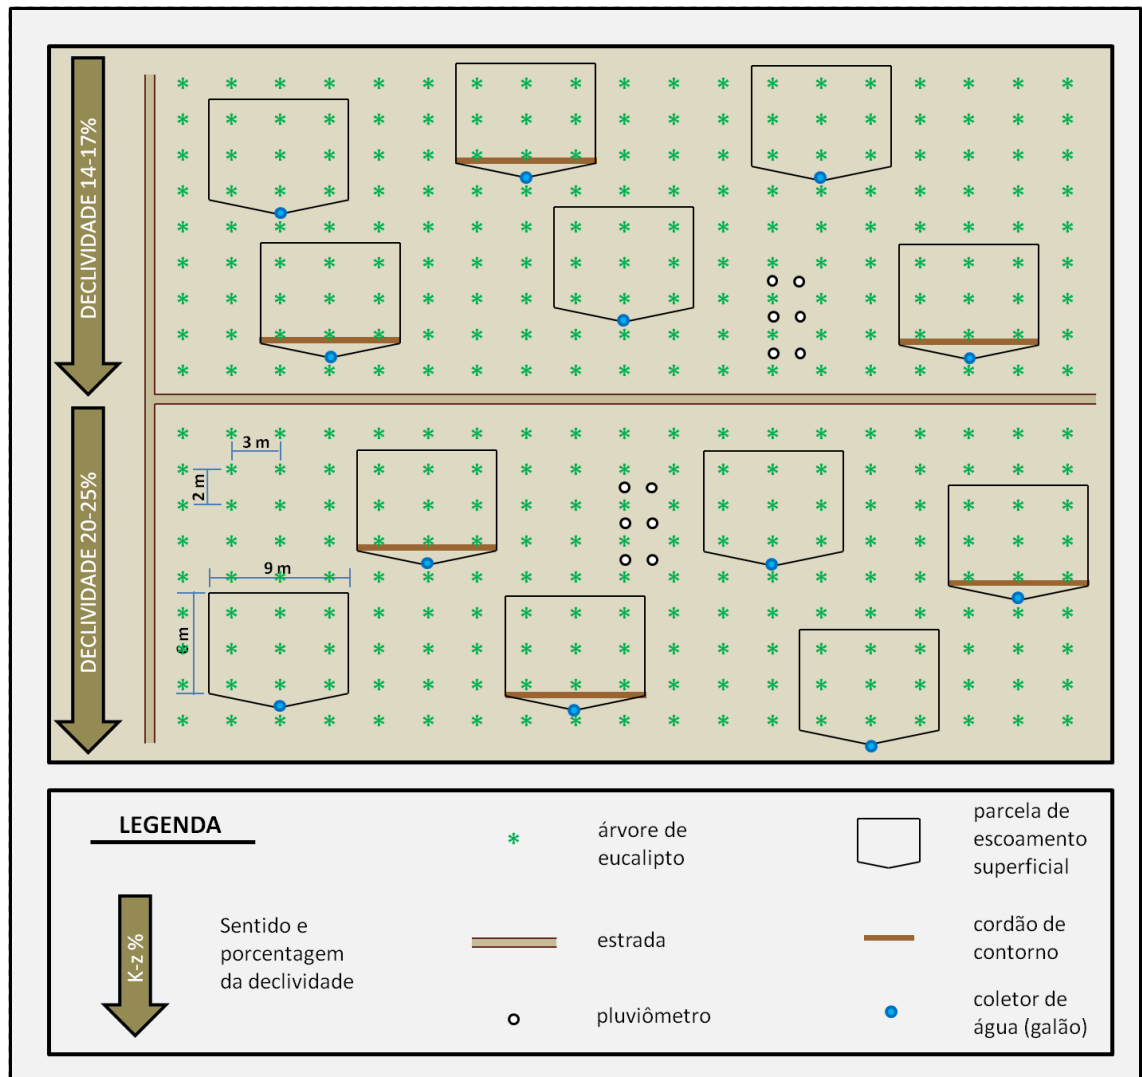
DECLIVIDADE 14-17%

DECLIVIDADE 20-25%

3 m

2 m

9 m

6 m

LEGENDA

árvore de eucalipto

parcela de escoamento superficial

K-z %

Sentido e porcentagem da declividade

estrada

cordão de contorno

pluviômetro

coletor de água (galão)